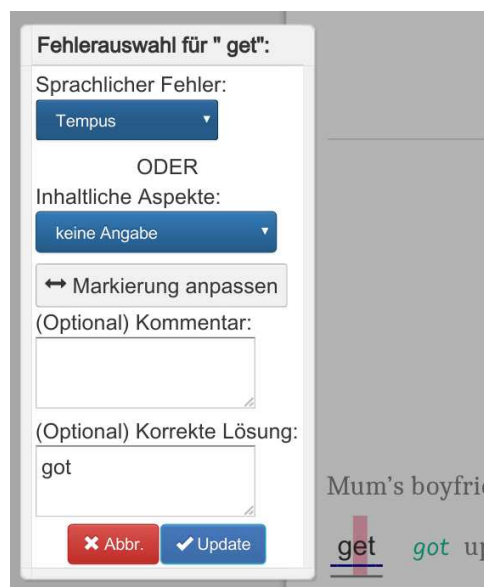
Fehlerauswahl für " get":

Sprachlicher Fehler:

Tempus

ODER

Inhaltliche Aspekte:

keine Angabe

↔ Markierung anpassen

(Optional) Kommentar:

(Optional) Korrekte Lösung:

got

✖ Abbr.

✔ Update

Mum's boyfri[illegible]

get got u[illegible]